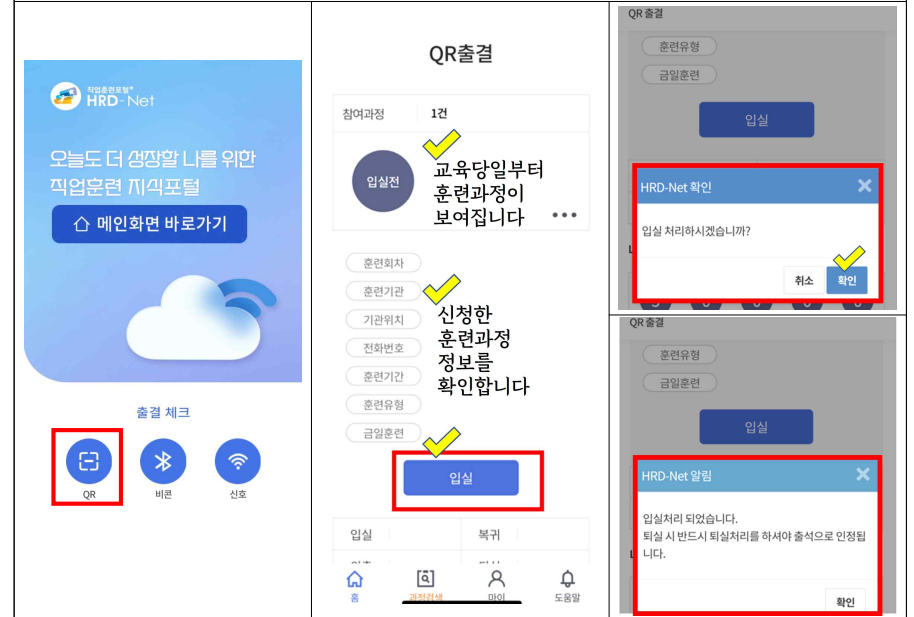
직업훈련포털
HRD-Net

오늘도 더 성장할 나를 위한 직업훈련 지식포털

메인화면 바로가기

출결 체크

QR

비콘

신호

QR출결

참여과정 1건

입실전

교육당일부터 훈련과정이 보여집니다

훈련회차
훈련기관
기관위치
전화번호
훈련기간
훈련유형
금일훈련

신청한 훈련과정 정보를 확인합니다

입실

입실
복귀
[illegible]
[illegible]

홈
과정검색
마이
도움말

QR 출결

훈련유형
금일훈련

입실

HRD-Net 확인

입실 처리하시겠습니까?

취소
확인

QR 출결

훈련유형
금일훈련

입실

HRD-Net 알림

입실처리 되었습니다.
퇴실 시 반드시 퇴실처리를 하셔야 출석으로 인정됩니다.

확인